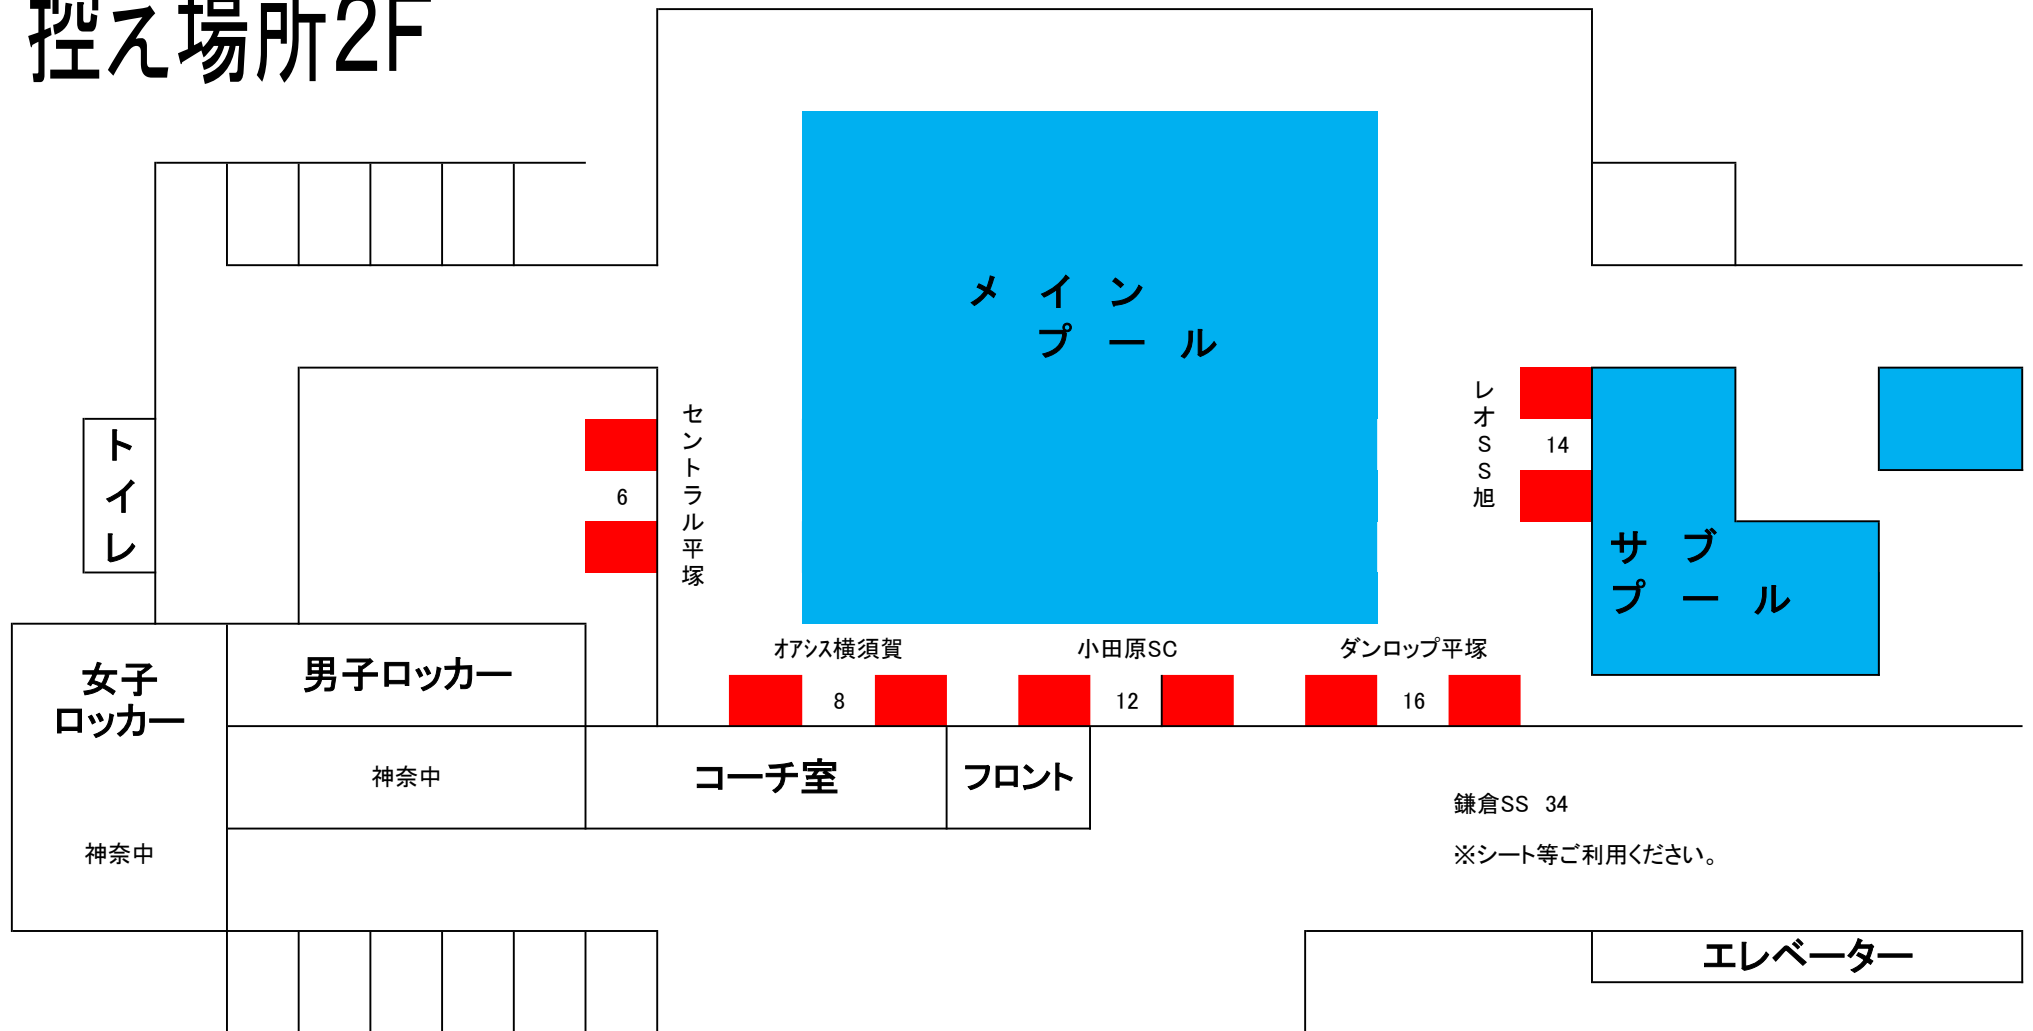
控え場所2F

メ イ ン
プ ー ル

トイレ

セントラル平塚

6

レオSS旭

14

サ ブ
プ ー ル

女子ロッカー

男子ロッカー

オアシス横須賀

8

小田原SC

12

ダンロップ平塚

16

神奈中

コーチ室

フロント

鎌倉SS 34

※シート等ご利用ください。

神奈中

エレベーター